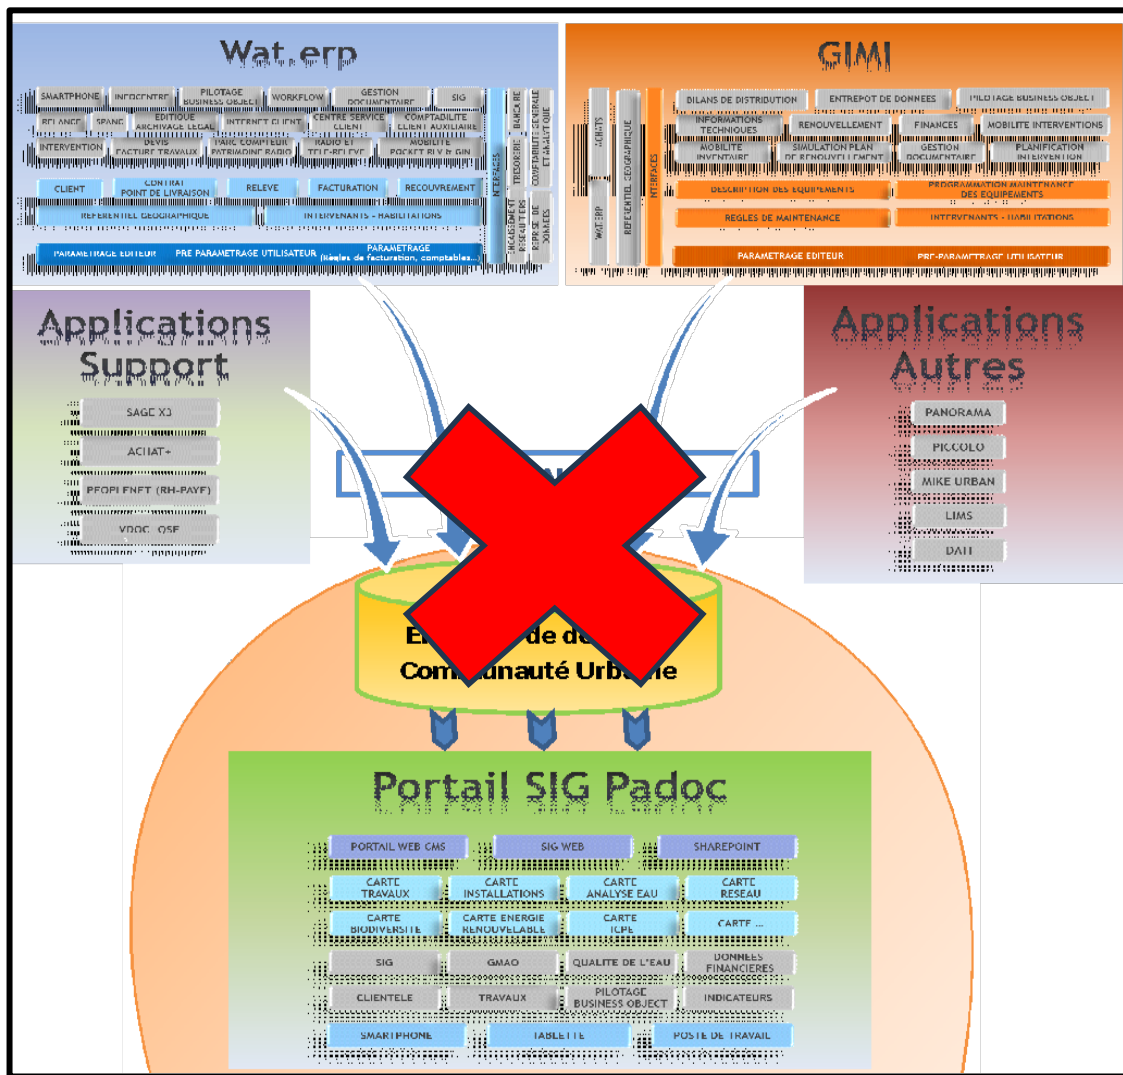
Wat.erp

SMARTPHONE
INFOCENTRE
PILOTAGE BUSINESS OBJECT
WORKFLOW
GESTION DOCUMENTAIRE
SIG
RELANCE
SPANC
EDITIQUE ARCHIVAGE LEGAL
INTERNET CLIENT
CENTRE SERVICE CLIENT
COMPTABILITE CLIENT AUXILIAIRE
INTERVENTION
DEVIS FACTURE TRAVAUX
PARC COMPTEUR PATRIMOINE RADIO
RADIO ET TELE-RELEVE
MOBILITE POCKET RLV & GIN
CLIENT
CONTRAT POINT DE LIVRAISON
RELEVE
FACTURATION
RECOUVREMENT
REFERENTIEL GEOGRAPHIQUE
INTERVENANTS - HABILITATIONS
PARAMETRAGE EDITEUR
PRE PARAMETRAGE UTILISATEUR
PARAMETRAGE (Règles de facturation, comptables...)
INTERFACES
TRESORERIE
BANCAIRE
COMPTABILITE GENERALE ET ANALYTIQUE
ENCAISSEMENT RESEAU TIERS
REPRISE DE DONNEES

GIMI

ACTEURS
WAT.ERP
REFERENTIEL GEOGRAPHIQUE
INTERFACES
BILANS DE DISTRIBUTION
ENTREPOT DE DONNEES
PILOTAGE BUSINESS OBJECT
INFORMATIONS TECHNIQUES
RENOUVELLEMENT
FINANCES
MOBILITE INTERVENTIONS
MOBILITE INVENTAIRE
SIMULATION PLAN DE RENOUVELLEMENT
GESTION DOCUMENTAIRE
PLANIFICATION INTERVENTION
DESCRIPTION DES EQUIPEMENTS
PROGRAMMATION MAINTENANCE DES EQUIPEMENTS
REGLES DE MAINTENANCE
INTERVENANTS - HABILITATIONS
PARAMETRAGE EDITEUR
PRE-PARAMETRAGE UTILISATEUR

Applications Support

SAGE X3
ACHAT+
PEOPLENET (RH-PAYE)
VDOC OSE

Applications Autres

PANORAMA
PICCOLO
MIKE URBAN
LIMS
DAII

E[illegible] de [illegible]
Com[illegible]unauté Urb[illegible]e

Portail SIG Padoc

PORTAIL WEB CMS
SIG WEB
SHAREPOINT
CARTE TRAVAUX
CARTE INSTALLATIONS
CARTE ANALYSE EAU
CARTE RESEAU
CARTE BIODIVERSITE
CARTE ENERGIE RENOUVELABLE
CARTE ICPE
CARTE ...
SIG
GMAO
QUALITE DE L'EAU
DONNEES FINANCIERES
CLIENTELE
TRAVAUX
PILOTAGE BUSINESS OBJECT
INDICATEURS
SMARTPHONE
TABLETTE
POSTE DE TRAVAIL